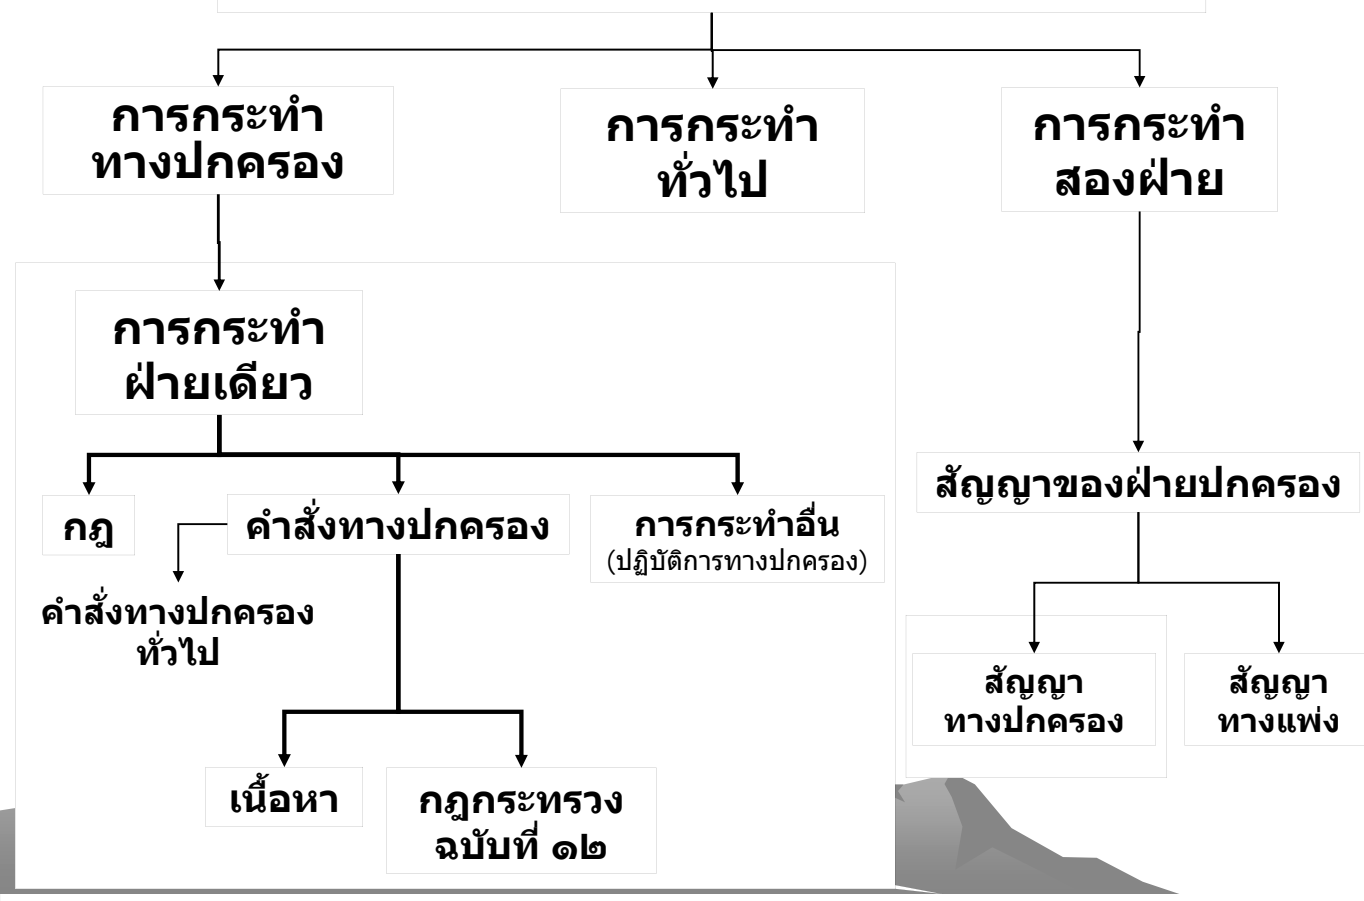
การกระทำ
ทางปกครอง

การกระทำ
ทั่วไป

การกระทำ
สองฝ่าย

การกระทำ
ฝ่ายเดียว

กฎ

คำสั่งทางปกครอง

การกระทำอื่น
(ปฏิบัติการทางปกครอง)

คำสั่งทางปกครอง
ทั่วไป

เนื้อหา

กฎกระทรวง
ฉบับที่ ๑๒

สัญญาของฝ่ายปกครอง

สัญญา
ทางปกครอง

สัญญา
ทางแพ่ง